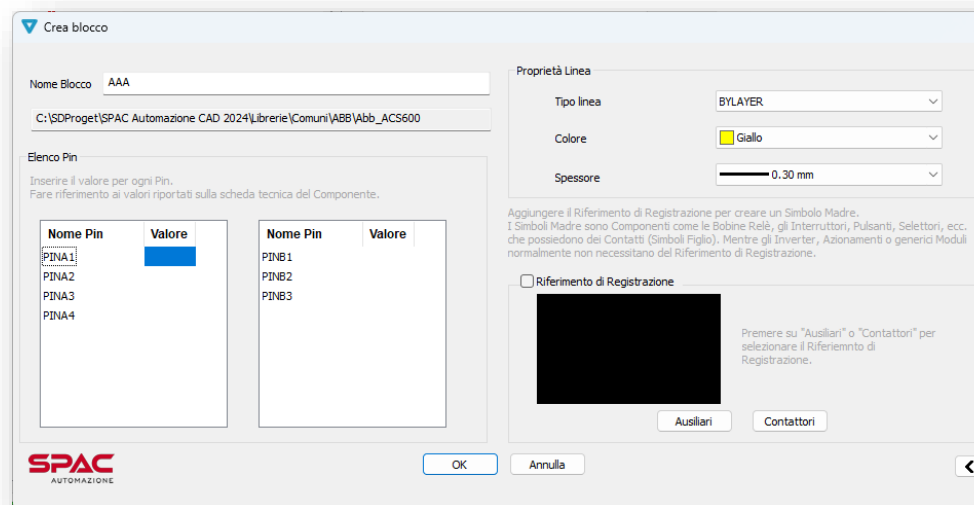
Crea blocco

Nome Blocco AAA

C:\SDProget\SPAC Automazione CAD 2024\Librerie\Comuni\ABB\Abb_ACS600

Elenco Pin

Inserire il valore per ogni Pin.
Fare riferimento ai valori riportati sulla scheda tecnica del Componente.

| Nome Pin | Valore |
|---|---|
| PINA1 | |
| PINA2 | |
| PINA3 | |
| PINA4 | |

| Nome Pin | Valore |
|---|---|
| PINB1 | |
| PINB2 | |
| PINB3 | |

Proprietà Linea

Tipo linea BYLAYER

Colore Giallo

Spessore 0.30 mm

Aggiungere il Riferimento di Registrazione per creare un Simbolo Madre.
I Simboli Madre sono Componenti come le Bobine Relè, gli Interruttori, Pulsanti, Selettori, ecc. che possiedono dei Contatti (Simboli Figlio). Mentre gli Inverter, Azionamenti o generici Moduli normalmente non necessitano del Riferimento di Registrazione.

Riferimento di Registrazione

Premere su "Ausiliari" o "Contattori" per selezionare il Riferiemnto di Registrazione.

Ausiliari Contattori

SPAC AUTOMAZIONE

OK Annulla